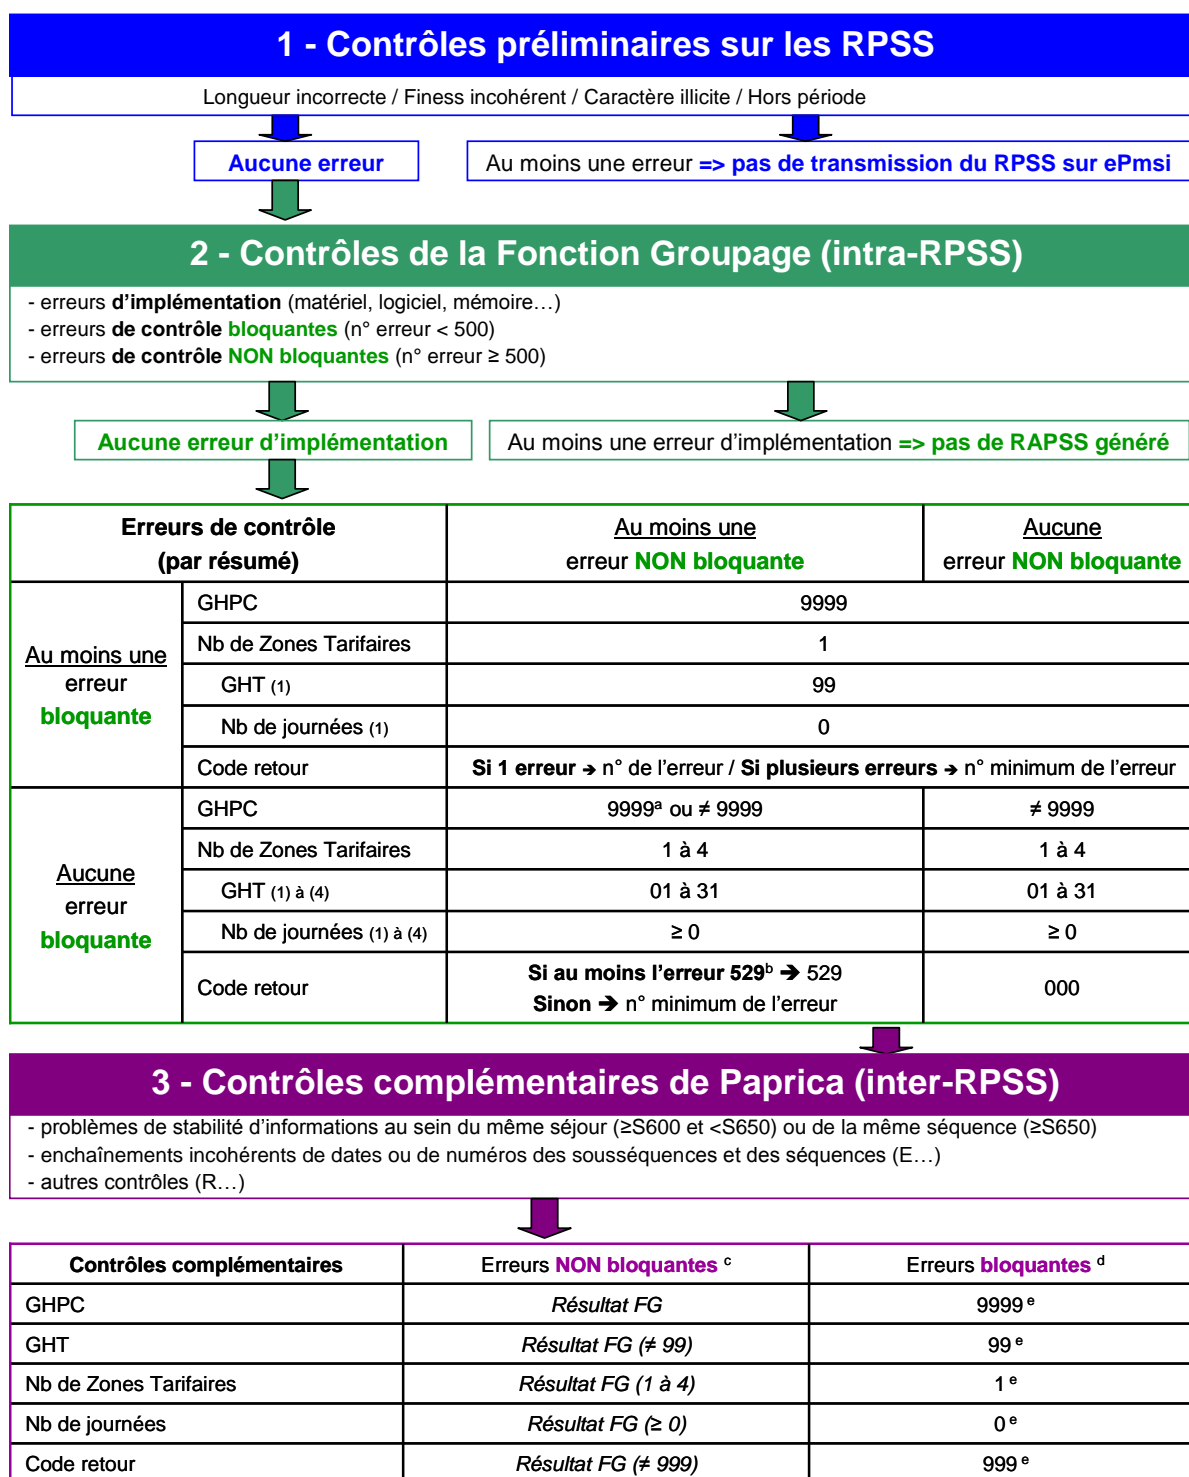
1 - Contrôles préliminaires sur les RPSS

Longueur incorrecte / Finess incohérent / Caractère illicite / Hors période

Aucune erreur

Au moins une erreur => pas de transmission du RPSS sur ePmsi

2 - Contrôles de la Fonction Groupage (intra-RPSS)

- erreurs d'implémentation (matériel, logiciel, mémoire…)
- erreurs de contrôle bloquantes (n° erreur < 500)
- erreurs de contrôle NON bloquantes (n° erreur ≥ 500)

Aucune erreur d'implémentation

Au moins une erreur d'implémentation => pas de RAPSS généré

| Erreurs de contrôle (par résumé) | | Au moins une erreur NON bloquante | Aucune erreur NON bloquante |
|---|---|---|---|
| Au moins une erreur bloquante | GHPC | 9999 | |
| | Nb de Zones Tarifaires | 1 | |
| | GHT (1) | 99 | |
| | Nb de journées (1) | 0 | |
| | Code retour | Si 1 erreur → n° de l'erreur / Si plusieurs erreurs → n° minimum de l'erreur | |
| Aucune erreur bloquante | GHPC | 9999$^a$ ou ≠ 9999 | ≠ 9999 |
| | Nb de Zones Tarifaires | 1 à 4 | 1 à 4 |
| | GHT (1) à (4) | 01 à 31 | 01 à 31 |
| | Nb de journées (1) à (4) | ≥ 0 | ≥ 0 |
| | Code retour | Si au moins l'erreur 529$^b$ → 529 Sinon → n° minimum de l'erreur | 000 |

3 - Contrôles complémentaires de Paprica (inter-RPSS)

- problèmes de stabilité d'informations au sein du même séjour (≥S600 et <S650) ou de la même séquence (≥S650)
- enchaînements incohérents de dates ou de numéros des sousséquences et des séquences (E…)
- autres contrôles (R…)

| Contrôles complémentaires | Erreurs NON bloquantes $^c$ | Erreurs bloquantes $^d$ |
|---|---|---|
| GHPC | Résultat FG | 9999$^e$ |
| GHT | Résultat FG (≠ 99) | 99$^e$ |
| Nb de Zones Tarifaires | Résultat FG (1 à 4) | 1$^e$ |
| Nb de journées | Résultat FG (≥ 0) | 0$^e$ |
| Code retour | Résultat FG (≠ 999) | 999$^e$ |